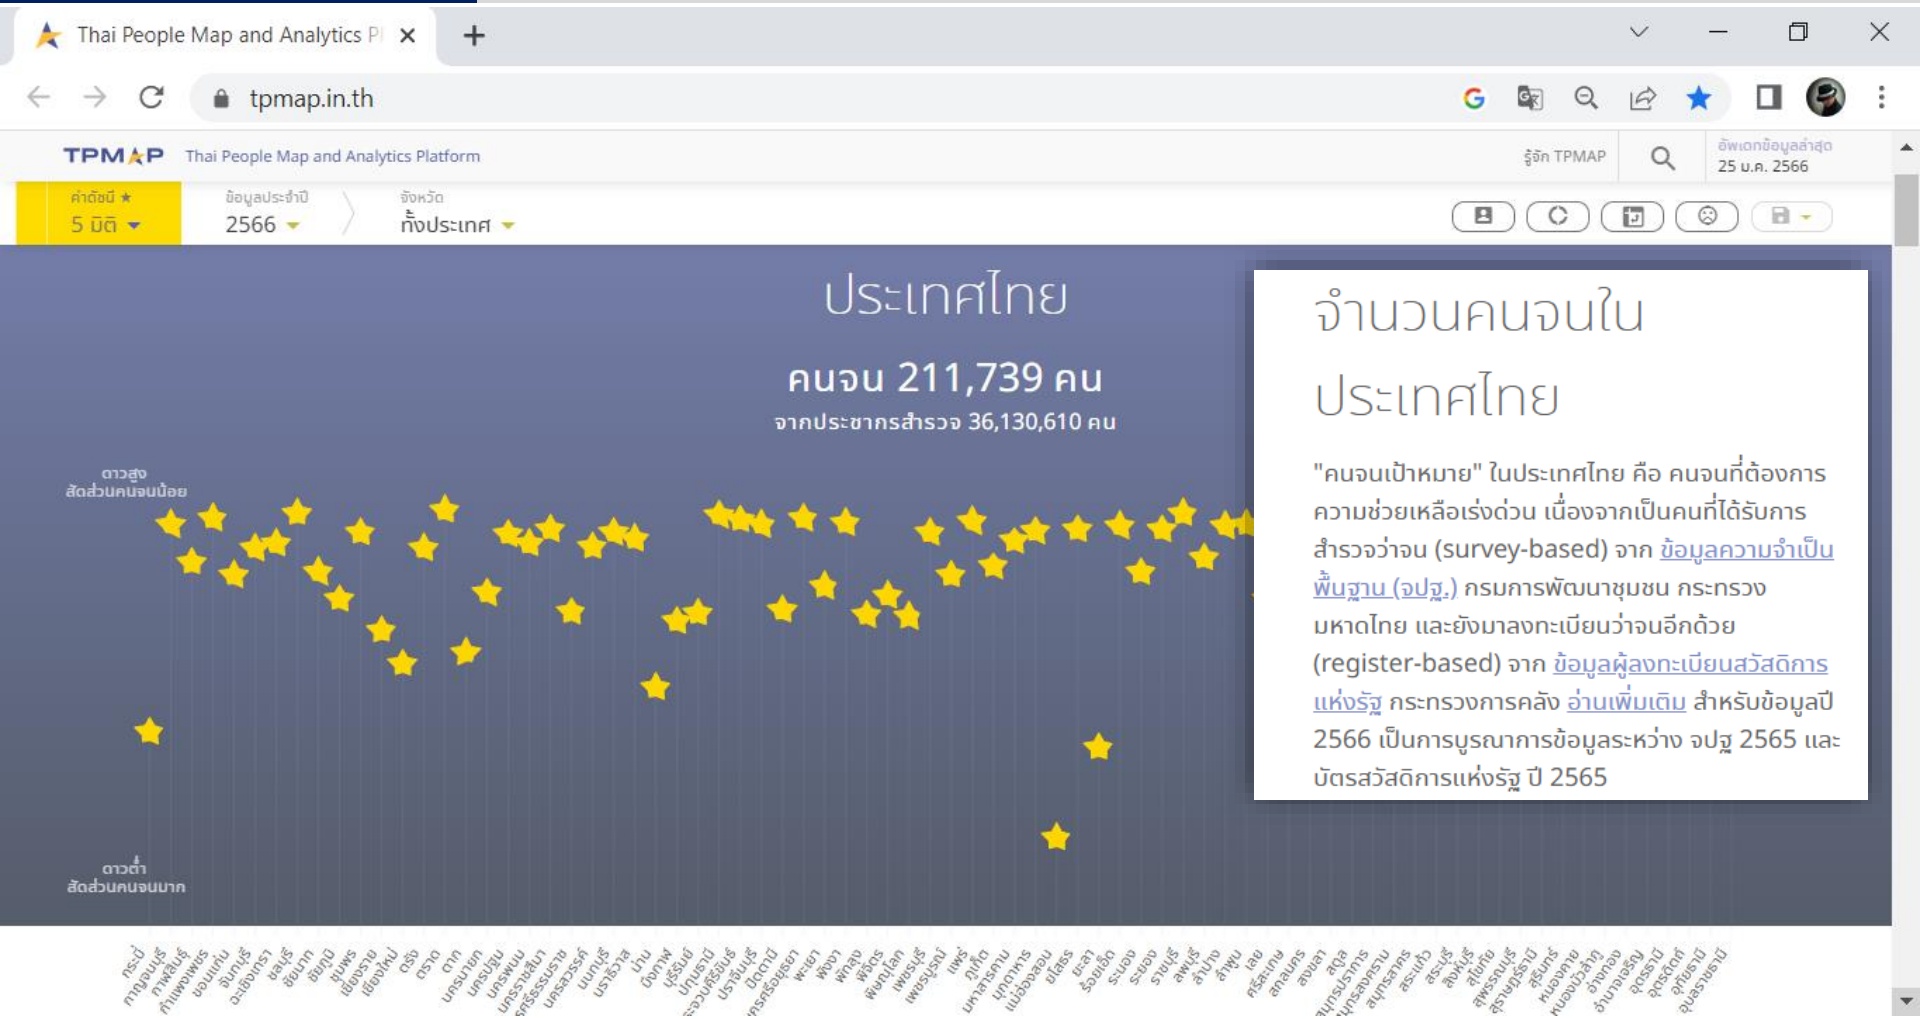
Thai People Map and Analytics Pl ×

tpmap.in.th

TPMAP Thai People Map and Analytics Platform

รู้จัก TPMAP

อัพเดทข้อมูลล่าสุด
25 ม.ค. 2566

ค่าดัชนี ★
5 มิติ

ข้อมูลประจำปี
2566

จังหวัด
ทั้งประเทศ

ประเทศไทย

คนจน 211,739 คน

จากประชากรสำรวจ 36,130,610 คน

ดาวสูง
สัดส่วนคนจนน้อย

ดาวต่ำ
สัดส่วนคนจนมาก

จำนวนคนจนใน
ประเทศไทย

"คนจนเป้าหมาย" ในประเทศไทย คือ คนจนที่ต้องการความช่วยเหลือเร่งด่วน เนื่องจากเป็นคนที่ได้รับการสำรวจว่าจน (survey-based) จาก ข้อมูลความจำเป็นพื้นฐาน (จปฐ.) กรมการพัฒนาชุมชน กระทรวงมหาดไทย และยังมาลงทะเบียนว่าจนอีกด้วย (register-based) จาก ข้อมูลผู้ลงทะเบียนสวัสดิการแห่งรัฐ กระทรวงการคลัง อ่านเพิ่มเติม สำหรับข้อมูลปี 2566 เป็นการบูรณาการข้อมูลระหว่าง จปฐ 2565 และบัตรสวัสดิการแห่งรัฐ ปี 2565

กระบี่ กาญจนบุรี กาฬสินธุ์ กำแพงเพชร ขอนแก่น จันทบุรี ฉะเชิงเทรา ชลบุรี ชัยนาท ชัยภูมิ ชุมพร เชียงราย เชียงใหม่ ตรัง ตราด ตาก นครนายก นครปฐม นครพนม นครราชสีมา นครศรีธรรมราช นครสวรรค์ นนทบุรี นราธิวาส น่าน บึงกาฬ บุรีรัมย์ ปทุมธานี ประจวบคีรีขันธ์ ปราจีนบุรี ปัตตานี พระนครศรีอยุธยา พะเยา พังงา พัทลุง พิจิตร พิษณุโลก เพชรบุรี เพชรบูรณ์ แพร่ ภูเก็ต มหาสารคาม มุกดาหาร แม่ฮ่องสอน ยโสธร ยะลา ร้อยเอ็ด ระนอง ระยอง ราชบุรี ลพบุรี ลำปาง ลำพูน เลย ศรีสะเกษ สกลนคร สงขลา สตูล สมุทรปราการ สมุทรสงคราม สมุทรสาคร สระแก้ว สระบุรี สิงห์บุรี สุโขทัย สุพรรณบุรี สุราษฎร์ธานี สุรินทร์ หนองคาย หนองบัวลำภู อ่างทอง อำนาจเจริญ อุดรธานี อุตรดิตถ์ อุทัยธานี อุบลราชธานี